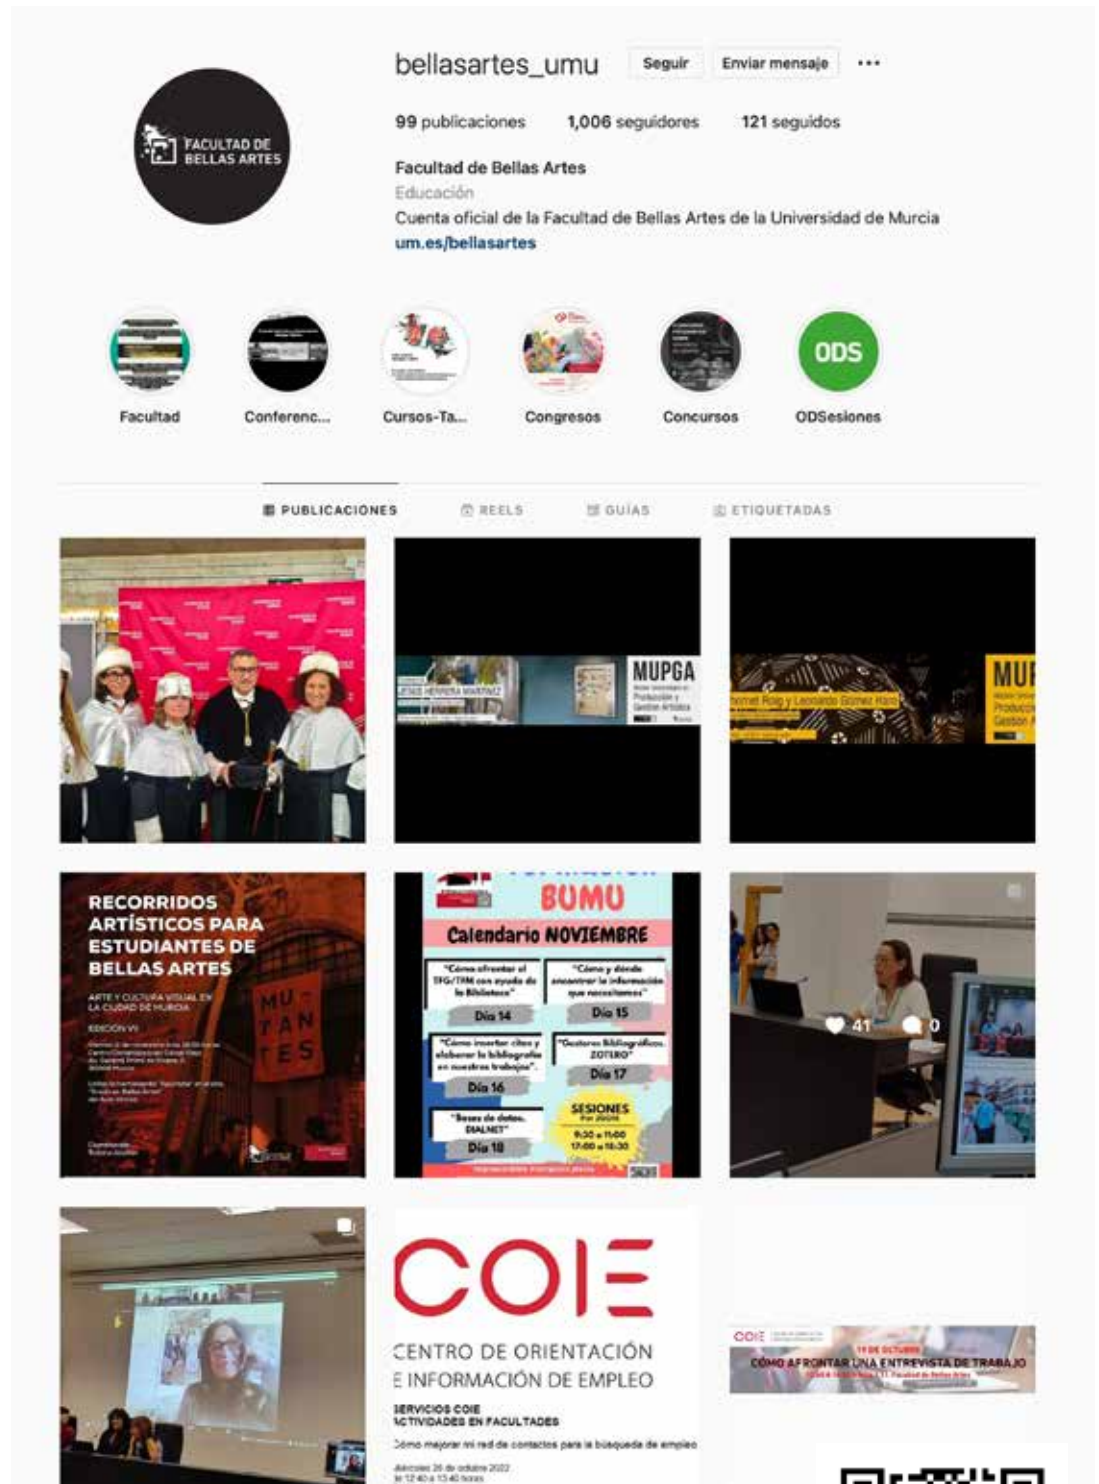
bellasartes_umu Seguir Enviar mensaje ···

99 publicaciones 1,006 seguidores 121 seguidos

Facultad de Bellas Artes
Educación
Cuenta oficial de la Facultad de Bellas Artes de la Universidad de Murcia
um.es/bellasartes

FACULTAD DE BELLAS ARTES

Facultad Conferenc... Cursos-Ta... Congresos Concursos ODS ODSesiones

PUBLICACIONES REELS GUÍAS ETIQUETADAS

MUPGA
MU

RECORRIDOS ARTÍSTICOS PARA ESTUDIANTES DE BELLAS ARTES
ARTE Y CULTURA VISUAL EN LA CIUDAD DE MURCIA
EDICIÓN VII
MU TAN TES

BUMU
Calendario NOVIEMBRE
"Cómo afrontar el TFG/TFM con ayuda de la Biblioteca" Día 14
"Cómo y dónde encontrar la información que necesitamos" Día 15
"Cómo insertar citas y elaborar la bibliografía en nuestros trabajos". Día 16
"Gestores Bibliográficos. ZOTERO" Día 17
"Bases de datos. DIALNET" Día 18
SESIONES 9:30 a 11:00 17:00 a 18:30

41 0

COIE
CENTRO DE ORIENTACIÓN E INFORMACIÓN DE EMPLEO
SERVICIOS COIE
ACTIVIDADES EN FACULTADES
Cómo mejorar mi red de contactos para la búsqueda de empleo
Miércoles 26 de octubre 2022
de 12:40 a 13:40 horas

COIE
19 DE OCTUBRE
CÓMO AFRONTAR UNA ENTREVISTA DE TRABAJO